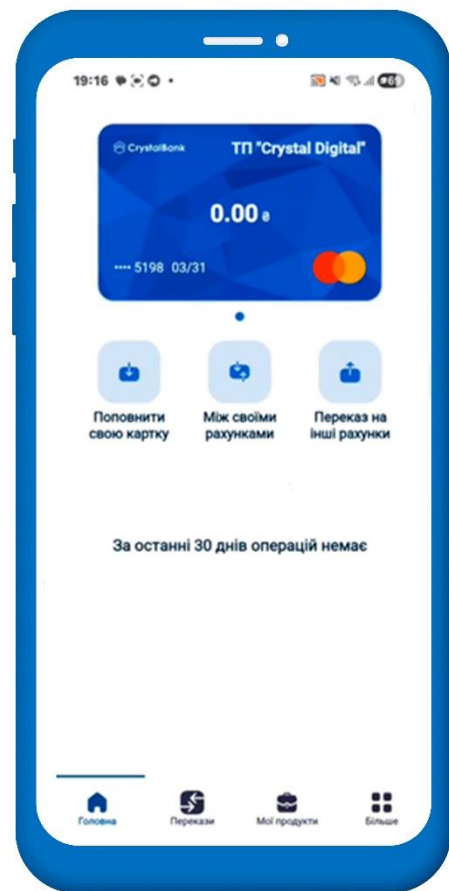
19:16

CrystalBank ТП "Crystal Digital"

0.00 ₴

•••• 5198 03/31

Поповнити свою картку

Між своїми рахунками

Переказ на інші рахунки

За останні 30 днів операцій немає

Головна

Перекази

Мої продукти

Більше